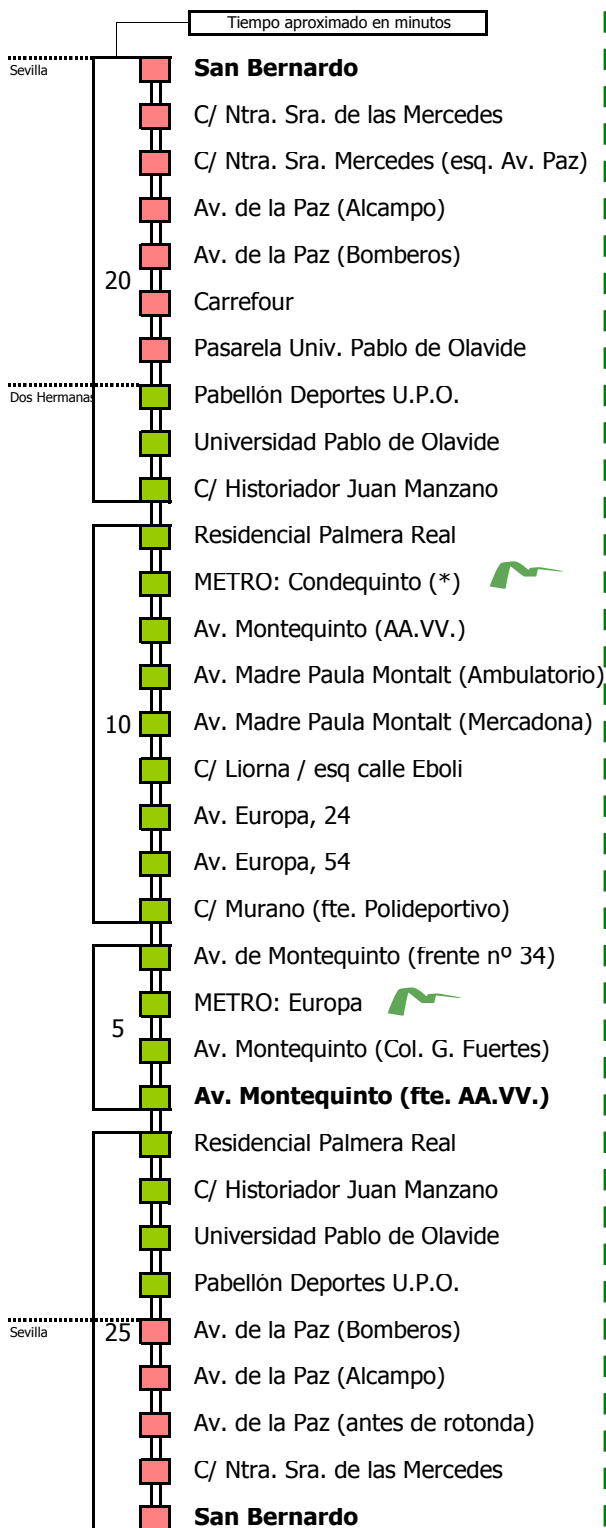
Tiempo aproximado en minutos

Sevilla

**San Bernardo**
C/ Ntra. Sra. de las Mercedes
C/ Ntra. Sra. Mercedes (esq. Av. Paz)
Av. de la Paz (Alcampo)
Av. de la Paz (Bomberos)
20
Carrefour
Pasarela Univ. Pablo de Olavide

Dos Hermanas

Pabellón Deportes U.P.O.
Universidad Pablo de Olavide
C/ Historiador Juan Manzano
Residencial Palmera Real
METRO: Condequinto (*)
Av. Montequinto (AA.VV.)
Av. Madre Paula Montalt (Ambulatorio)
10
Av. Madre Paula Montalt (Mercadona)
C/ Liorna / esq calle Eboli
Av. Europa, 24
Av. Europa, 54
C/ Murano (fte. Polideportivo)
Av. de Montequinto (frente nº 34)
METRO: Europa
5
Av. Montequinto (Col. G. Fuertes)
**Av. Montequinto (fte. AA.VV.)**
Residencial Palmera Real
C/ Historiador Juan Manzano
Universidad Pablo de Olavide
Pabellón Deportes U.P.O.

Sevilla

25
Av. de la Paz (Bomberos)
Av. de la Paz (Alcampo)
Av. de la Paz (antes de rotonda)
C/ Ntra. Sra. de las Mercedes
**San Bernardo**